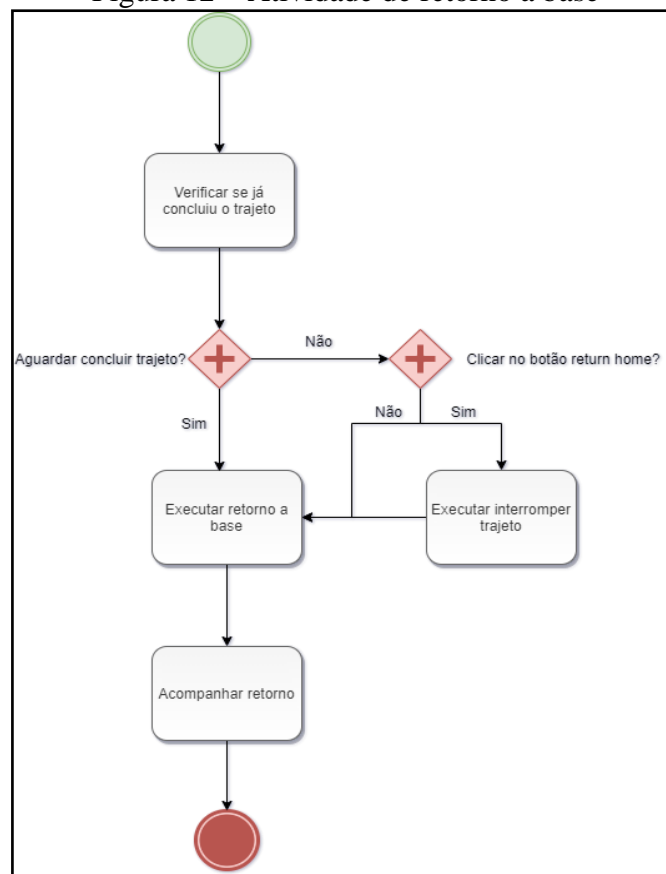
Figura 12 – Atividade de retorno à base

Verificar se já concluiu o trajeto

Aguardar concluir trajeto?

Não

Clicar no botão return home?

Sim

Não

Sim

Executar retorno a base

Executar interromper trajeto

Acompanhar retorno